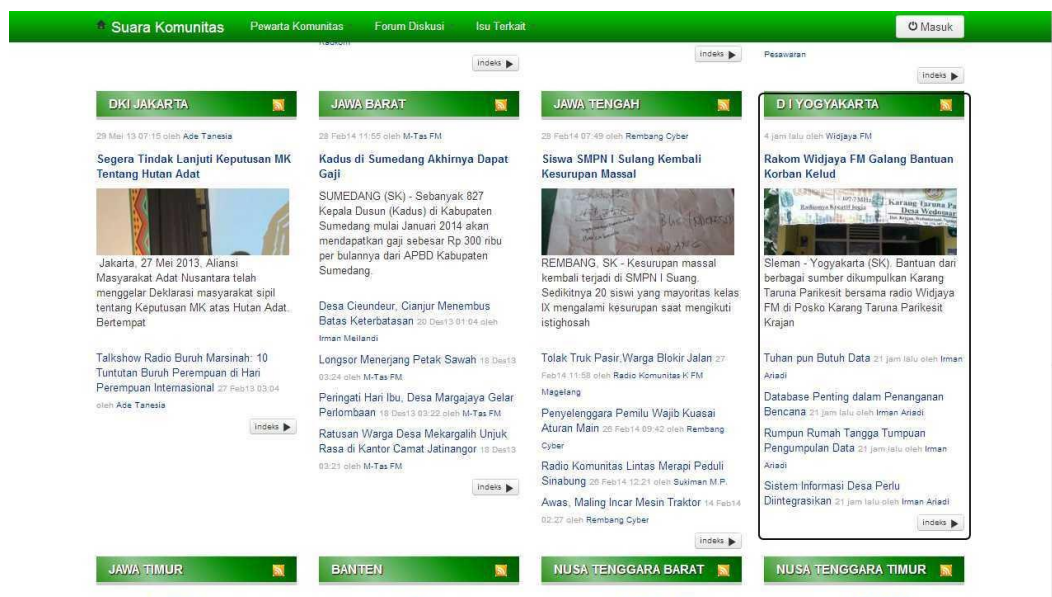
Suara Komunitas Pewarta Komunitas Forum Diskusi Isu Terkait Masuk

Radkom

Indeks ▶

Indeks ▶

Pesawaran

Indeks ▶

DKI JAKARTA

29 Mei 13 07:15 oleh Ade Tanesia

Segera Tindak Lanjuti Keputusan MK Tentang Hutan Adat

Jakarta, 27 Mei 2013, Aliansi Masyarakat Adat Nusantara telah menggelar Deklarasi masyarakat sipil tentang Keputusan MK atas Hutan Adat. Bertempat

Talkshow Radio Buruh Marsinah: 10 Tuntutan Buruh Perempuan di Hari Perempuan Internasional 27 Feb13 03:04 oleh Ade Tanesia

Indeks ▶

JAWA BARAT

28 Feb14 11:55 oleh M-Tas FM

Kadus di Sumedang Akhirnya Dapat Gaji

SUMEDANG (SK) - Sebanyak 827 Kepala Dusun (Kadus) di Kabupaten Sumedang mulai Januari 2014 akan mendapatkan gaji sebesar Rp 300 ribu per bulannya dari APBD Kabupaten Sumedang.

Desa Cieundeur, Cianjur Menembus Batas Keterbatasan 20 Des13 01:04 oleh Irman Meilandi

Longsor Menerjang Petak Sawah 18 Des13 03:24 oleh M-Tas FM

Peringati Hari Ibu, Desa Margajaya Gelar Perlombaan 18 Des13 03:22 oleh M-Tas FM

Ratusan Warga Desa Mekargalih Unjuk Rasa di Kantor Camat Jatinangor 18 Des13 03:21 oleh M-Tas FM

Indeks ▶

JAWA TENGAH

28 Feb14 07:49 oleh Rembang Cyber

Siswa SMPN I Sulang Kembali Kesurupan Massal

REMBANG, SK - Kesurupan massal kembali terjadi di SMPN I Suang. Sedikitnya 20 siswi yang mayoritas kelas IX mengalami kesurupan saat mengikuti istighosah

Tolak Truk Pasir,Warga Blokir Jalan 27 Feb14 11:58 oleh Radio Komunitas K FM Magelang

Penyelenggara Pemilu Wajib Kuasai Aturan Main 26 Feb14 09:42 oleh Rembang Cyber

Radio Komunitas Lintas Merapi Peduli Sinabung 26 Feb14 12:21 oleh Sukiman M.P.

Awas, Maling Incar Mesin Traktor 14 Feb14 02:27 oleh Rembang Cyber

Indeks ▶

D I YOGYAKARTA

4 jam lalu oleh Widjaya FM

Rakom Widjaya FM Galang Bantuan Korban Kelud

Karang Taruna Pa Desa Wedoma

Sleman - Yogyakarta (SK), Bantuan dari berbagai sumber dikumpulkan Karang Taruna Parikesit bersama radio Widjaya FM di Posko Karang Taruna Parikesit Krajan

Tuhan pun Butuh Data 21 jam lalu oleh Irman Ariadi

Database Penting dalam Penanganan Bencana 21 jam lalu oleh Irman Ariadi

Rumpun Rumah Tangga Tumpuan Pengumpulan Data 21 jam lalu oleh Irman Ariadi

Sistem Informasi Desa Perlu Diintegrasikan 21 jam lalu oleh Irman Ariadi

Indeks ▶

JAWA TIMUR

BANTEN

NUSA TENGGARA BARAT

NUSA TENGGARA TIMUR